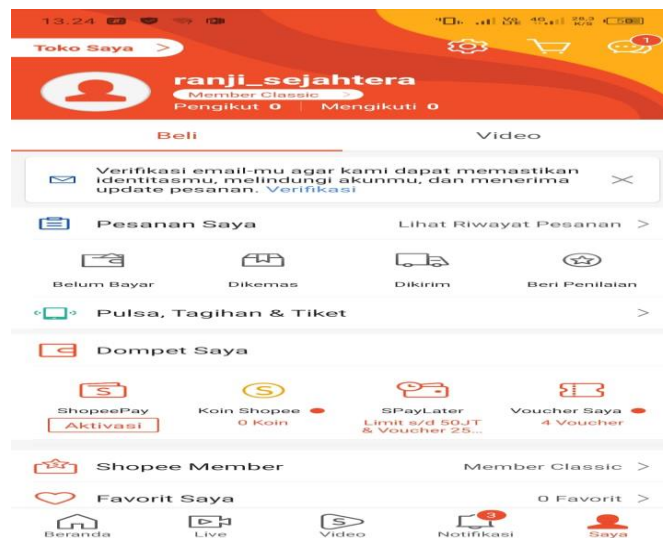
13.24

Toko Saya >

1

ranji_sejahtera

Member Classic >

Pengikut 0 | Mengikuti 0

Beli

Video

Verifikasi email-mu agar kami dapat memastikan identitasmu, melindungi akunmu, dan menerima update pesanan. Verifikasi

Pesanan Saya

Lihat Riwayat Pesanan >

Belum Bayar

Dikemas

Dikirim

Beri Penilaian

Pulsa, Tagihan & Tiket >

Dompet Saya

ShopeePay

Aktivasi

Koin Shopee

0 Koin

SPayLater

Limit s/d 50JT & Voucher 25...

Voucher Saya

4 Voucher

Shopee Member

Member Classic >

Favorit Saya

0 Favorit >

Beranda

Live

Video

3

Notifikasi

Saya